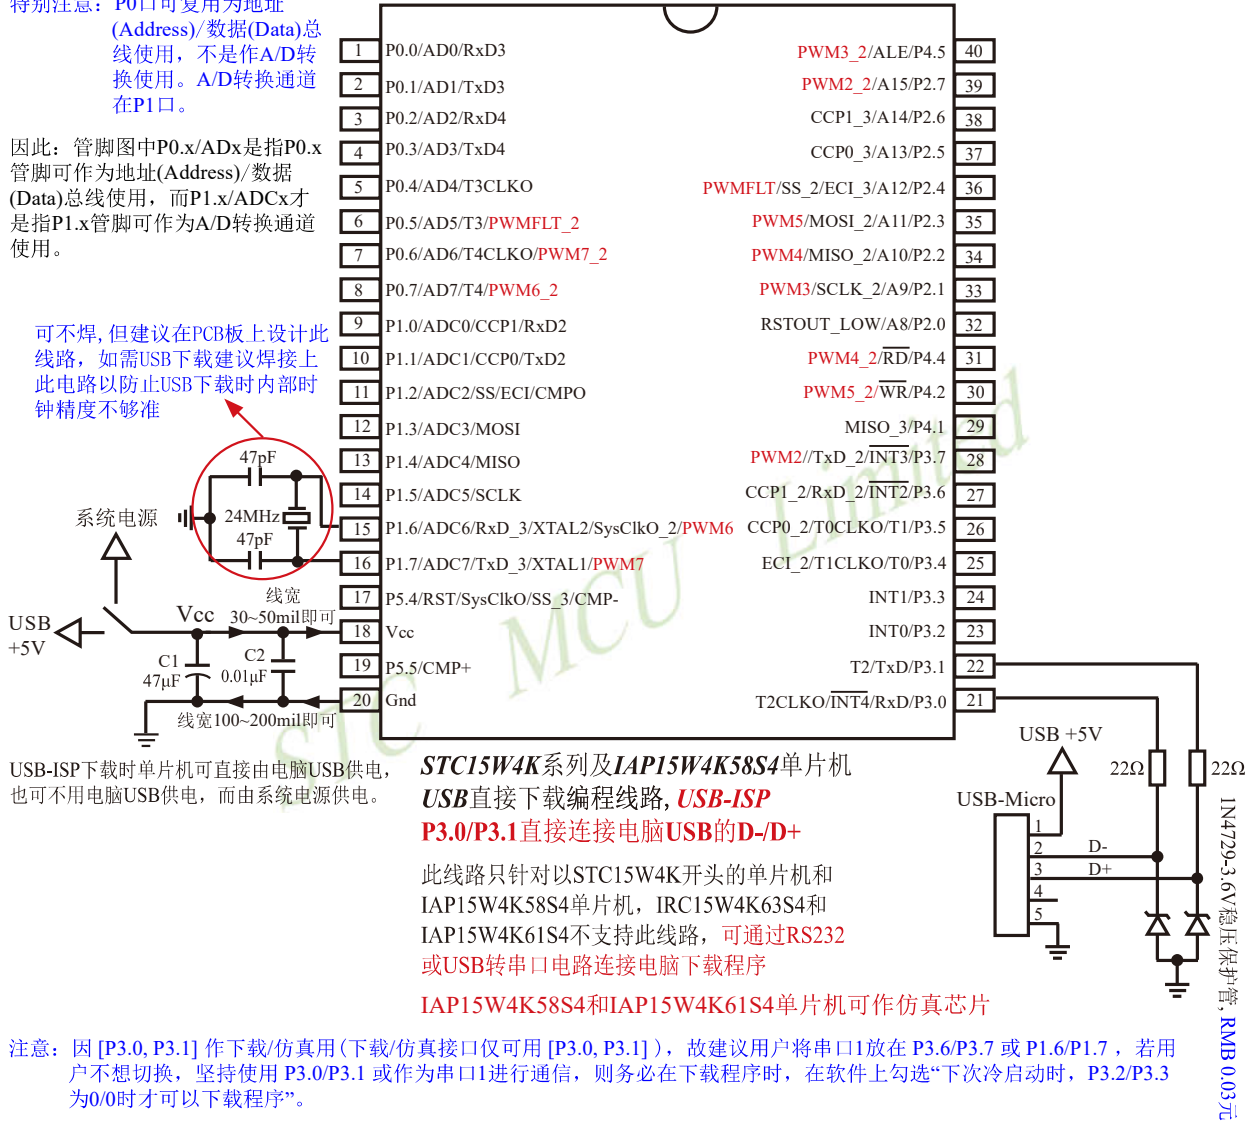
特别注意：P0口可复用为地址(Address)/数据(Data)总线使用，不是作A/D转换使用。A/D转换通道在P1口。

因此：管脚图中P0.x/ADx是指P0.x管脚可作为地址(Address)/数据(Data)总线使用，而P1.x/ADCx才是指P1.x管脚可作为A/D转换通道使用。

可不焊，但建议在PCB板上设计此线路，如需USB下载建议焊接上此电路以防止USB下载时内部时钟精度不够准

| | | | |
|---|---|---|---|
| 1 | P0.0/AD0/RxD3 | PWM3_2/ALE/P4.5 | 40 |
| 2 | P0.1/AD1/TxD3 | PWM2_2/A15/P2.7 | 39 |
| 3 | P0.2/AD2/RxD4 | CCP1_3/A14/P2.6 | 38 |
| 4 | P0.3/AD3/TxD4 | CCP0_3/A13/P2.5 | 37 |
| 5 | P0.4/AD4/T3CLKO | PWMFLT/SS_2/ECI_3/A12/P2.4 | 36 |
| 6 | P0.5/AD5/T3/PWMFLT_2 | PWM5/MOSI_2/A11/P2.3 | 35 |
| 7 | P0.6/AD6/T4CLKO/PWM7_2 | PWM4/MISO_2/A10/P2.2 | 34 |
| 8 | P0.7/AD7/T4/PWM6_2 | PWM3/SCLK_2/A9/P2.1 | 33 |
| 9 | P1.0/ADC0/CCP1/RxD2 | RSTOUT_LOW/A8/P2.0 | 32 |
| 10 | P1.1/ADC1/CCP0/TxD2 | PWM4_2/RD/P4.4 | 31 |
| 11 | P1.2/ADC2/SS/ECI/CMPO | PWM5_2/WR/P4.2 | 30 |
| 12 | P1.3/ADC3/MOSI | MISO_3/P4.1 | 29 |
| 13 | P1.4/ADC4/MISO | PWM2//TxD_2/INT3/P3.7 | 28 |
| 14 | P1.5/ADC5/SCLK | CCP1_2/RxD_2/INT2/P3.6 | 27 |
| 15 | P1.6/ADC6/RxD_3/XTAL2/SysClkO_2/PWM6 | CCP0_2/T0CLKO/T1/P3.5 | 26 |
| 16 | P1.7/ADC7/TxD_3/XTAL1/PWM7 | ECI_2/T1CLKO/T0/P3.4 | 25 |
| 17 | P5.4/RST/SysClkO/SS_3/CMP- | INT1/P3.3 | 24 |
| 18 | Vcc | INT0/P3.2 | 23 |
| 19 | P5.5/CMP+ | T2/TxD/P3.1 | 22 |
| 20 | Gnd | T2CLKO/INT4/RxD/P3.0 | 21 |

47pF
24MHz
47pF
系统电源
线宽 30~50mil即可
Vcc
USB +5V
C1 47μF
C2 0.01μF
线宽100~200mil即可

STC MCU Limited

USB-ISP下载时单片机可直接由电脑USB供电，也可不用电脑USB供电，而由系统电源供电。

STC15W4K系列及IAP15W4K58S4单片机
USB直接下载编程线路, USB-ISP
P3.0/P3.1直接连接电脑USB的D-/D+

此线路只针对以STC15W4K开头的单片机和IAP15W4K58S4单片机，IRC15W4K63S4和IAP15W4K61S4不支持此线路，可通过RS232或USB转串口电路连接电脑下载程序

IAP15W4K58S4和IAP15W4K61S4单片机可作仿真芯片

USB +5V
22Ω
22Ω
USB-Micro
1
2 D-
3 D+
4
5
IN4729-3.6V稳压保护管，RMB 0.03元

注意：因 [P3.0, P3.1] 作下载/仿真用(下载/仿真接口仅可用 [P3.0, P3.1])，故建议用户将串口1放在 P3.6/P3.7 或 P1.6/P1.7，若用户不想切换，坚持使用 P3.0/P3.1 或作为串口1进行通信，则务必在下载程序时，在软件上勾选"下次冷启动时，P3.2/P3.3为0/0时才可以下载程序"。